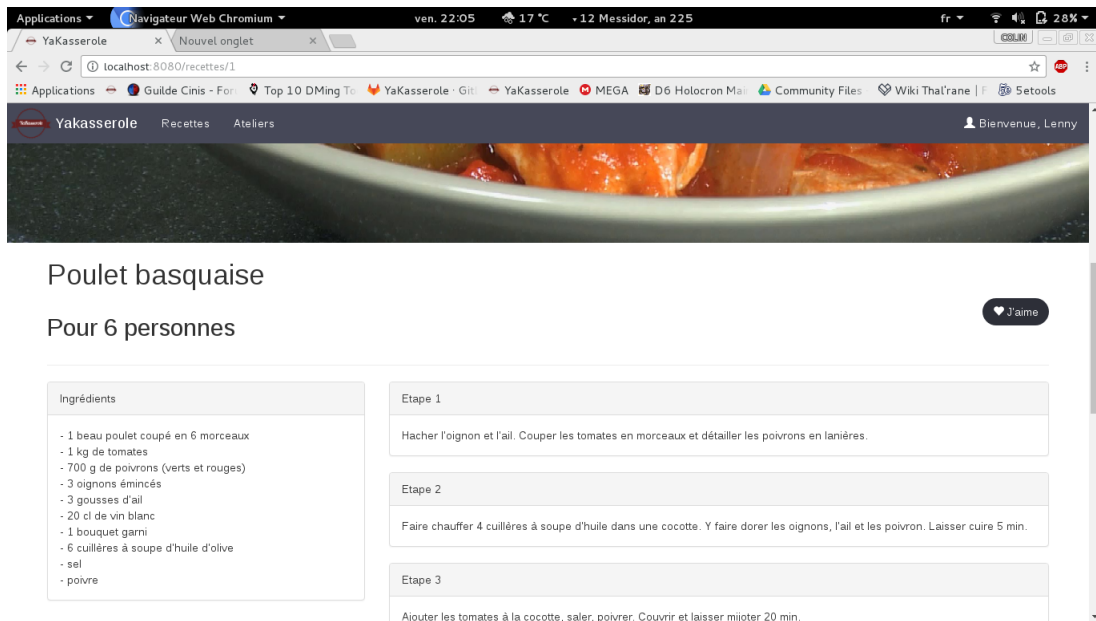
Applications ▾ Navigateur Web Chromium ▾ ven. 22:05 17 °C 12 Messidor, an 225 fr ▾ 28% ▾

YaKasserole × Nouvel onglet ×

COLIN

localhost:8080/recettes/1

Applications Guilde Cinis - For Top 10 DMing To YaKasserole · Git YaKasserole MEGA D6 Holocron Mai Community Files Wiki Thal'rane | 5etools

Yakasserole Recettes Ateliers Bienvenue, Lenny

Poulet basquaise

Pour 6 personnes

J'aime

Ingrédients

- 1 beau poulet coupé en 6 morceaux
- 1 kg de tomates
- 700 g de poivrons (verts et rouges)
- 3 oignons émincés
- 3 gousses d'ail
- 20 cl de vin blanc
- 1 bouquet garni
- 6 cuillères à soupe d'huile d'olive
- sel
- poivre

Etape 1

Hacher l'oignon et l'ail. Couper les tomates en morceaux et détailler les poivrons en lanières.

Etape 2

Faire chauffer 4 cuillères à soupe d'huile dans une cocotte. Y faire dorer les oignons, l'ail et les poivron. Laisser cuire 5 min.

Etape 3

Ajouter les tomates à la cocotte, saler, poivrer. Couvrir et laisser mijoter 20 min.